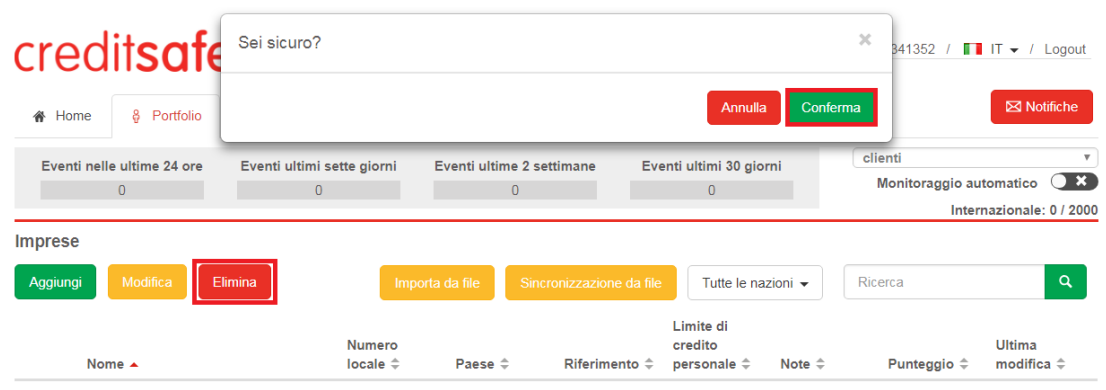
creditsafe

Sei sicuro?

×

Annulla Conferma

341352 / IT / Logout

Home Portfolio

Notifiche

| Eventi nelle ultime 24 ore | Eventi ultimi sette giorni | Eventi ultime 2 settimane | Eventi ultimi 30 giorni |
|---|---|---|---|
| 0 | 0 | 0 | 0 |

clienti

Monitoraggio automatico

Internazionale: 0 / 2000

Imprese

Aggiungi Modifica Elimina Importa da file Sincronizzazione da file Tutte le nazioni Ricerca

| Nome | Numero locale | Paese | Riferimento | Limite di credito personale | Note | Punteggio | Ultima modifica |
|---|---|---|---|---|---|---|---|